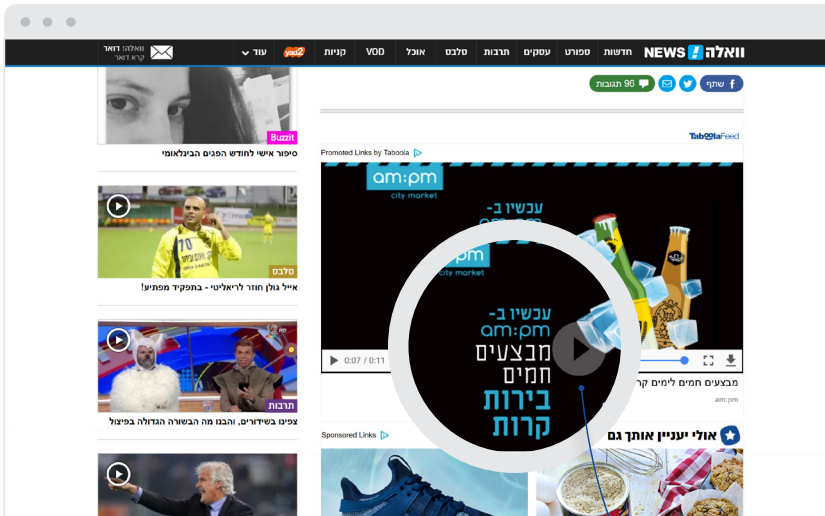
וואלה! NEWS חדשות ספורט עסקים תרבות סלבס אוכל VOD קניות yad2 עוד

וואלה! דואר
קרא דואר

שתף
96 תגובות

TaboolaFeed

Promoted Links by Taboola

am:pm
city market

עכשיו ב-
am:pm
city market

עכשיו ב-
am:pm
מבצעים
חמים
בירות
קרות

0:07 / 0:11

מבצעים חמים לימים קרים

am:pm

Sponsored Links

אולי יעניין אותך גם

Buzzit
סיפור אישי לחודש הפגים הבינלאומי

סלבס
אייל גולן חוזר לריאליטי - בתפקיד מפתיע!

תרבות
צפינו בשידורים, והבנו מה הבשורה הגדולה בפיצול